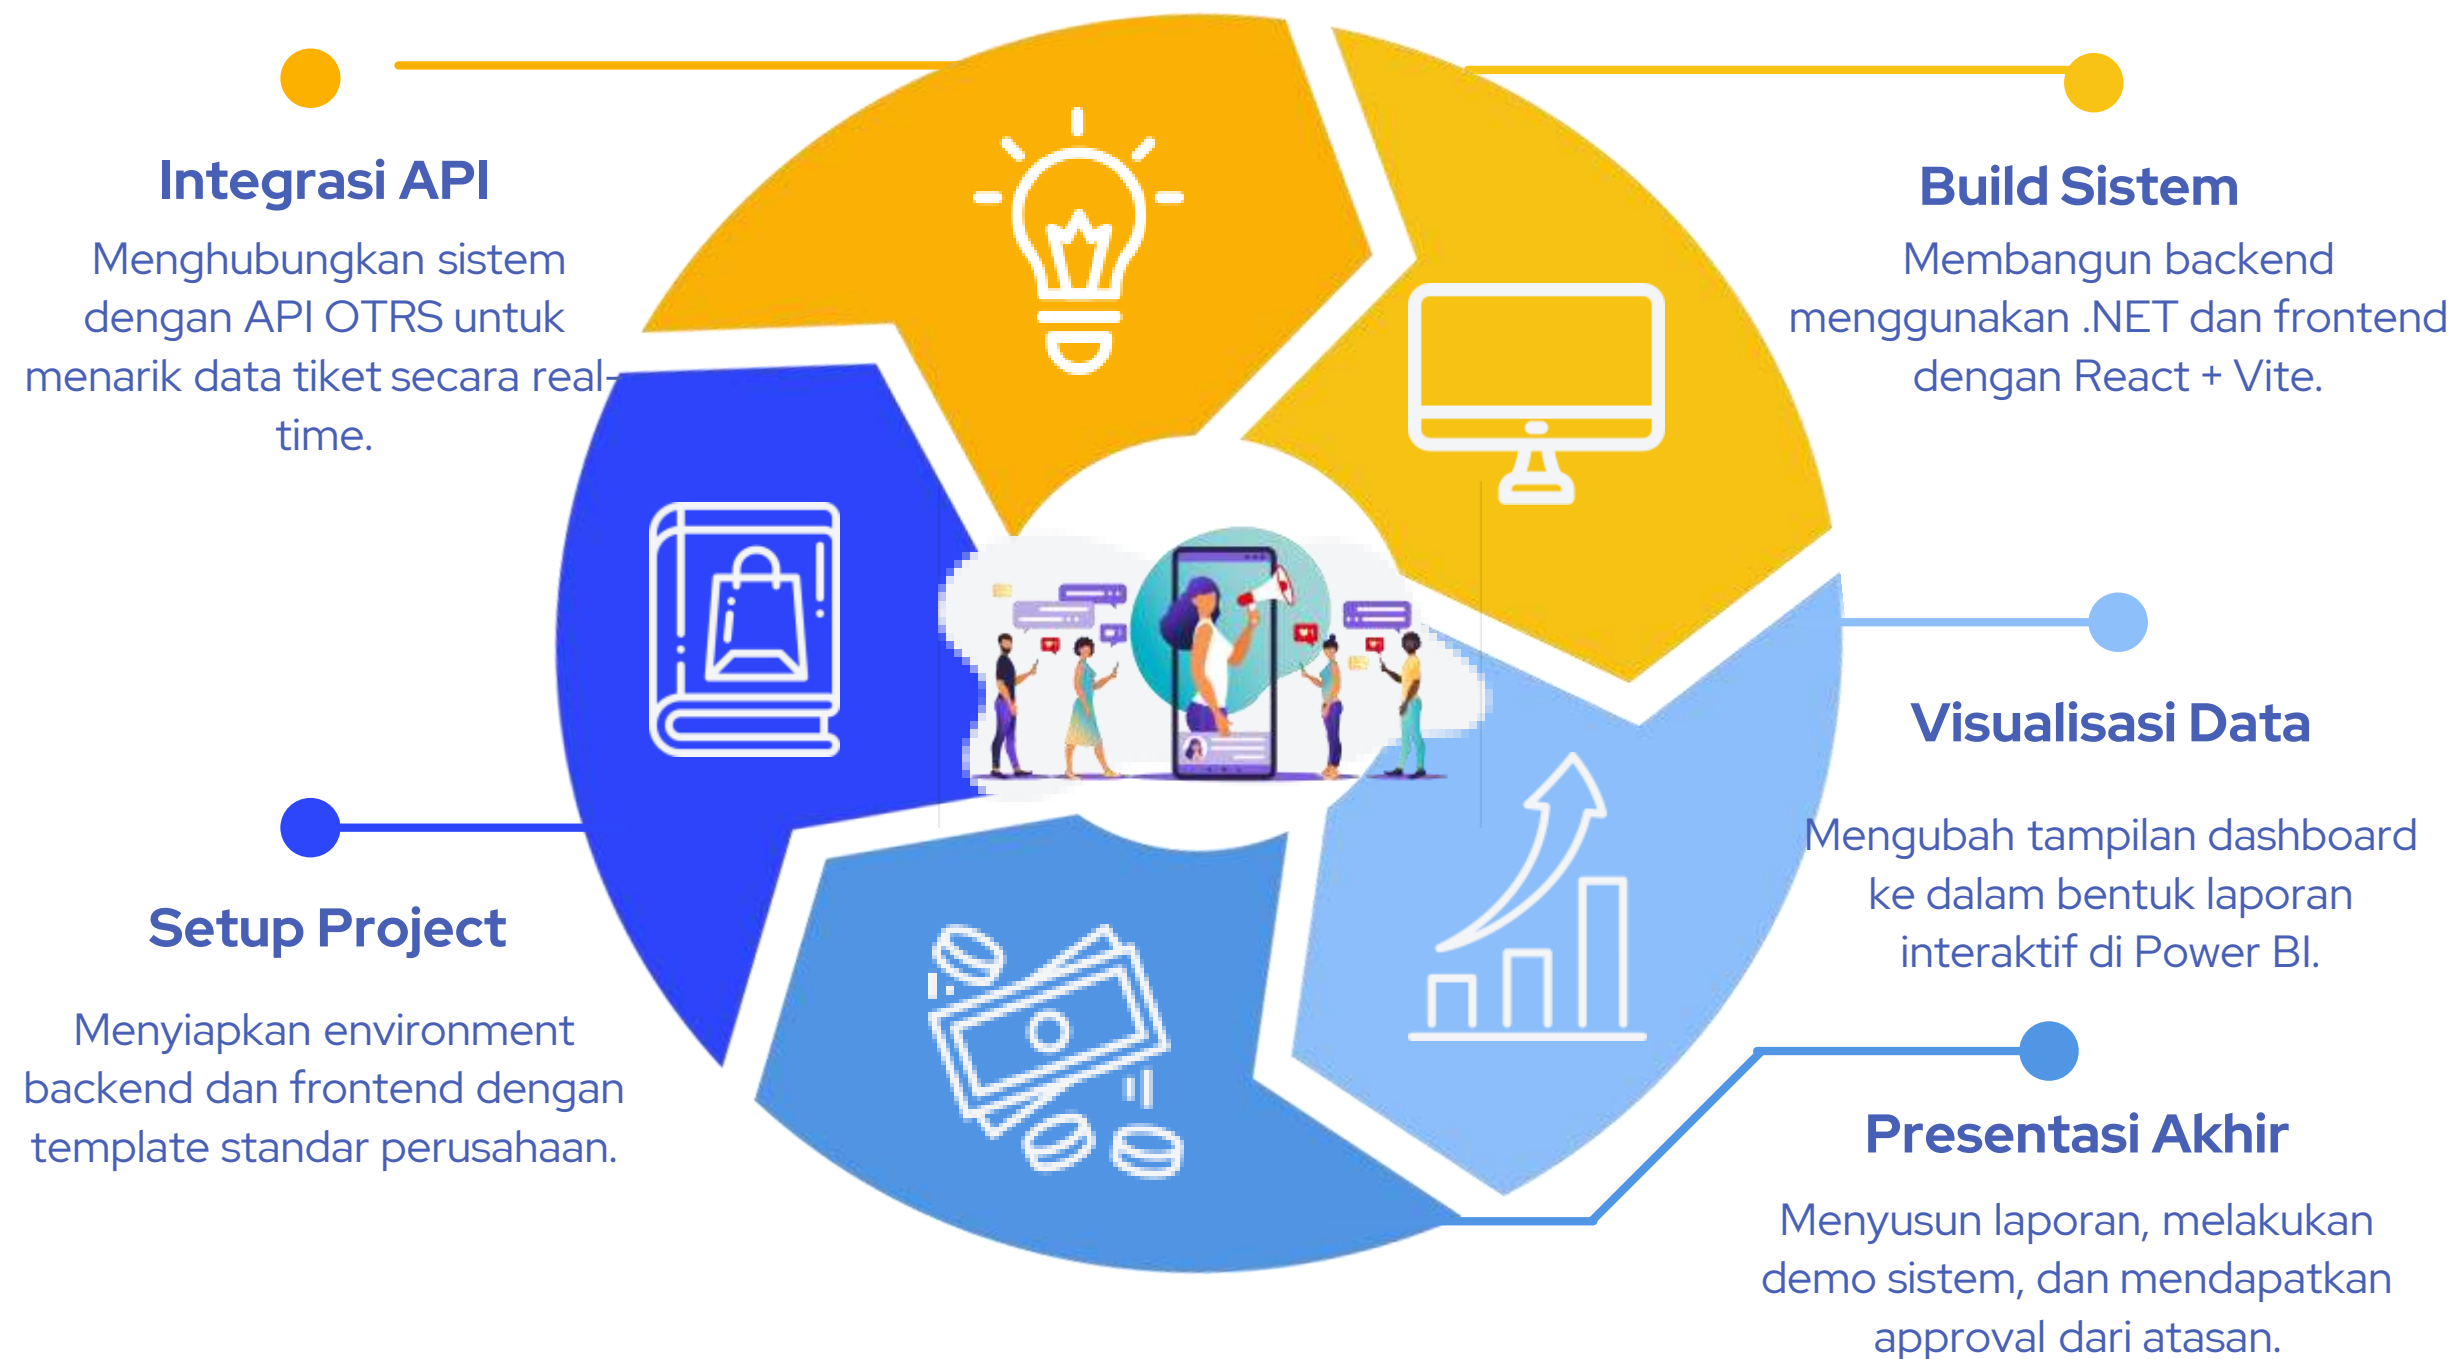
Integrasi API

Menghubungkan sistem dengan API OTRS untuk menarik data tiket secara real-time.

Build Sistem

Membangun backend menggunakan .NET dan frontend dengan React + Vite.

Visualisasi Data

Mengubah tampilan dashboard ke dalam bentuk laporan interaktif di Power BI.

Setup Project

Menyiapkan environment backend dan frontend dengan template standar perusahaan.

Presentasi Akhir

Menyusun laporan, melakukan demo sistem, dan mendapatkan approval dari atasan.